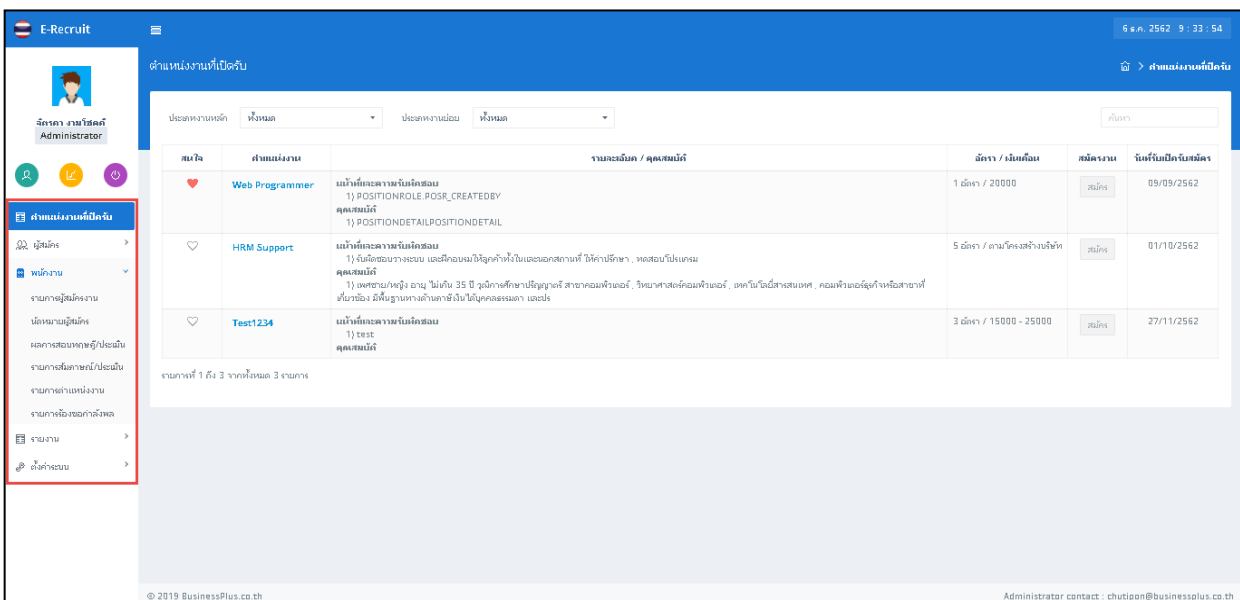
E-Recruit

6 ธ.ค. 2562 9 : 33 : 54

จิตรดา งามโชคดี
Administrator

ตำแหน่งงานที่เปิดรับ
ผู้สมัคร
พนักงาน
รายการผู้สมัครงาน
นัดหมายผู้สมัคร
ผลการสอบทฤษฎี/ประเมิน
รายการสัมภาษณ์/ประเมิน
รายการตำแหน่งงาน
รายการร้องขอกำลังพล
รายงาน
ตั้งค่าระบบ

ตำแหน่งงานที่เปิดรับ

ตำแหน่งงานที่เปิดรับ

ประเภทงานหลัก ทั้งหมด ประเภทงานย่อย ทั้งหมด ค้นหา

| สนใจ | ตำแหน่งงาน | รายละเอียด / คุณสมบัติ | อัตรา / เงินเดือน | สมัครงาน | วันที่รับเปิดรับสมัคร |
|---|---|---|---|---|---|
| | Web Programmer | หน้าที่และความรับผิดชอบ 1) POSITIONROLE.POSR_CREATEDBY คุณสมบัติ 1) POSITIONDETAILPOSITIONDETAIL | 1 อัตรา / 20000 | สมัคร | 09/09/2562 |
| | HRM Support | หน้าที่และความรับผิดชอบ 1) รับผิดชอบวางระบบ และฝึกอบรมให้ลูกค้าทั้งในและนอกสถานที่ ให้คำปรึกษา , ทดสอบโปรแกรม คุณสมบัติ 1) เพศชาย/หญิง อายุ ไม่เกิน 35 ปี วุฒิการศึกษาปริญญาตรี สาขาคอมพิวเตอร์ , วิทยาศาสตร์คอมพิวเตอร์ , เทคโนโลยีสารสนเทศ , คอมพิวเตอร์ธุรกิจหรือสาขาที่เกี่ยวข้อง มีพื้นฐานทางด้านบัญชีเงินได้บุคคลธรรมดา และปร | 5 อัตรา / ตามโครงสร้างบริษัท | สมัคร | 01/10/2562 |
| | Test1234 | หน้าที่และความรับผิดชอบ 1) test คุณสมบัติ | 3 อัตรา / 15000 - 25000 | สมัคร | 27/11/2562 |

รายการที่ 1 ถึง 3 จากทั้งหมด 3 รายการ

© 2019 BusinessPlus.co.th

Administrator contact : chutipon@businessplus.co.th